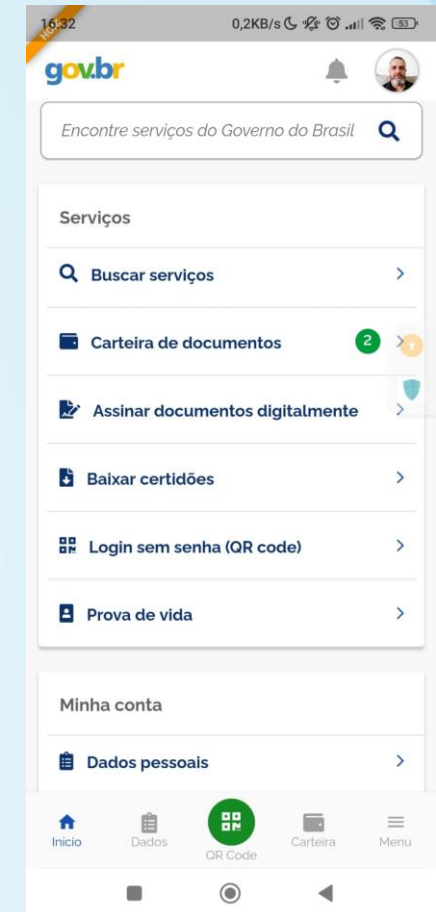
16:32 0,2KB/s 53

gov.br

Encontre serviços do Governo do Brasil

Serviços

Buscar serviços

Carteira de documentos 2

Assinar documentos digitalmente

Baixar certidões

Login sem senha (QR code)

Prova de vida

Minha conta

Dados pessoais

Início Dados QR Code Carteira Menu